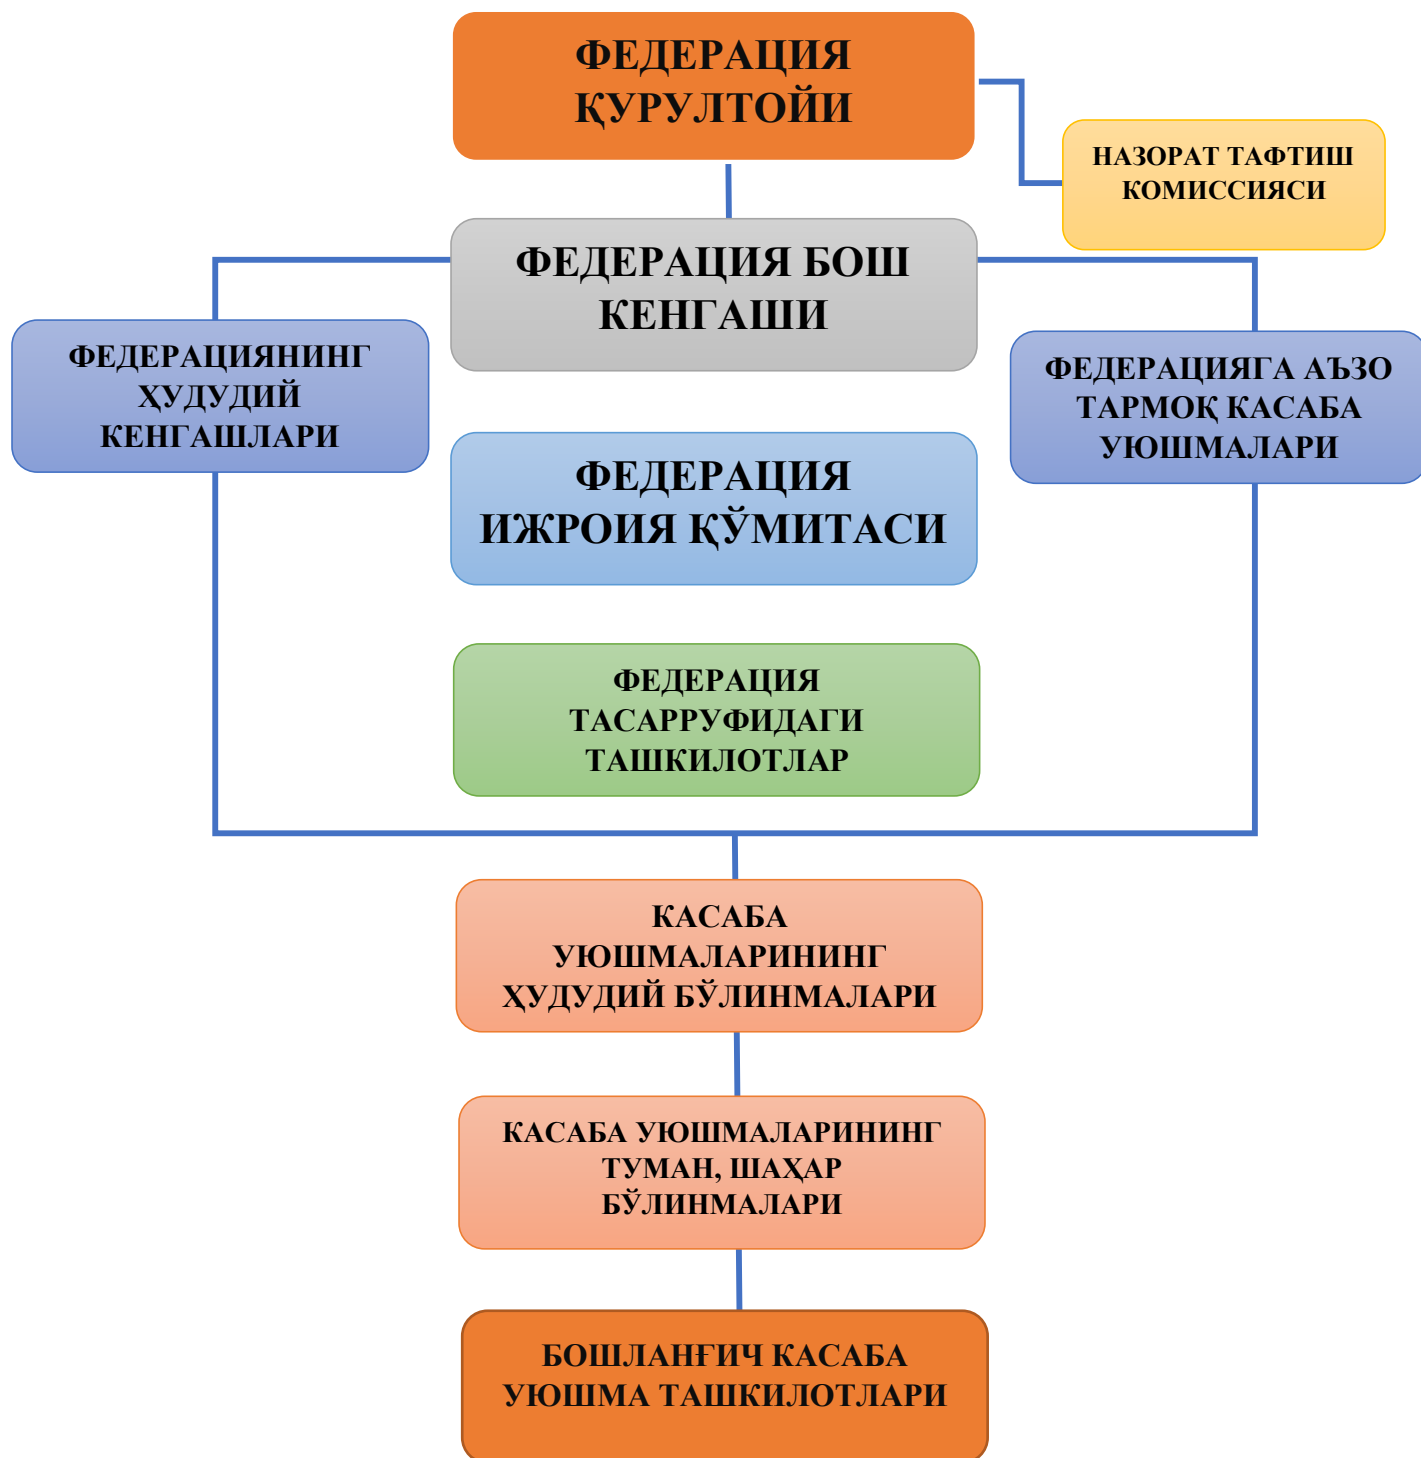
ФЕДЕРАЦИЯ ҚУРУЛТОЙИ

НАЗОРАТ ТАФТИШ КОМИССИЯСИ

ФЕДЕРАЦИЯ БОШ КЕНГАШИ

ФЕДЕРАЦИЯНИНГ ҲУДУДИЙ КЕНГАШЛАРИ

ФЕДЕРАЦИЯГА АЪЗО ТАРМОҚ КАСАБА УЮШМАЛАРИ

ФЕДЕРАЦИЯ ИЖРОИЯ ҚЎМИТАСИ

ФЕДЕРАЦИЯ ТАСАРРУФИДАГИ ТАШКИЛОТЛАР

КАСАБА УЮШМАЛАРИНИНГ ҲУДУДИЙ БЎЛИНМАЛАРИ

КАСАБА УЮШМАЛАРИНИНГ ТУМАН, ШАҲАР БЎЛИНМАЛАРИ

БОШЛАНҒИЧ КАСАБА УЮШМА ТАШКИЛОТЛАРИ